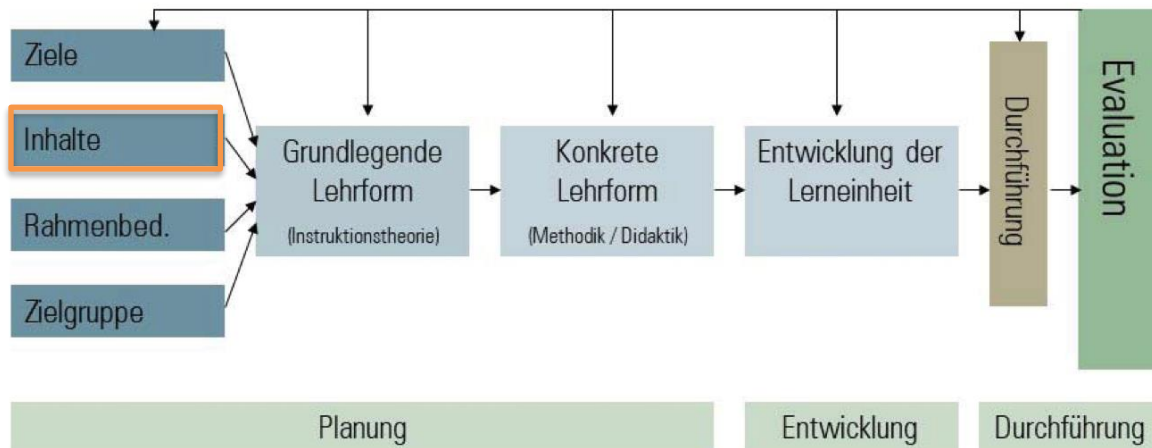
Ziele

Inhalte

Rahmenbed.

Zielgruppe

Grundlegende Lehrform (Instruktionstheorie)

Konkrete Lehrform (Methodik / Didaktik)

Entwicklung der Lerneinheit

Durchführung

Evaluation

Planung

Entwicklung

Durchführung